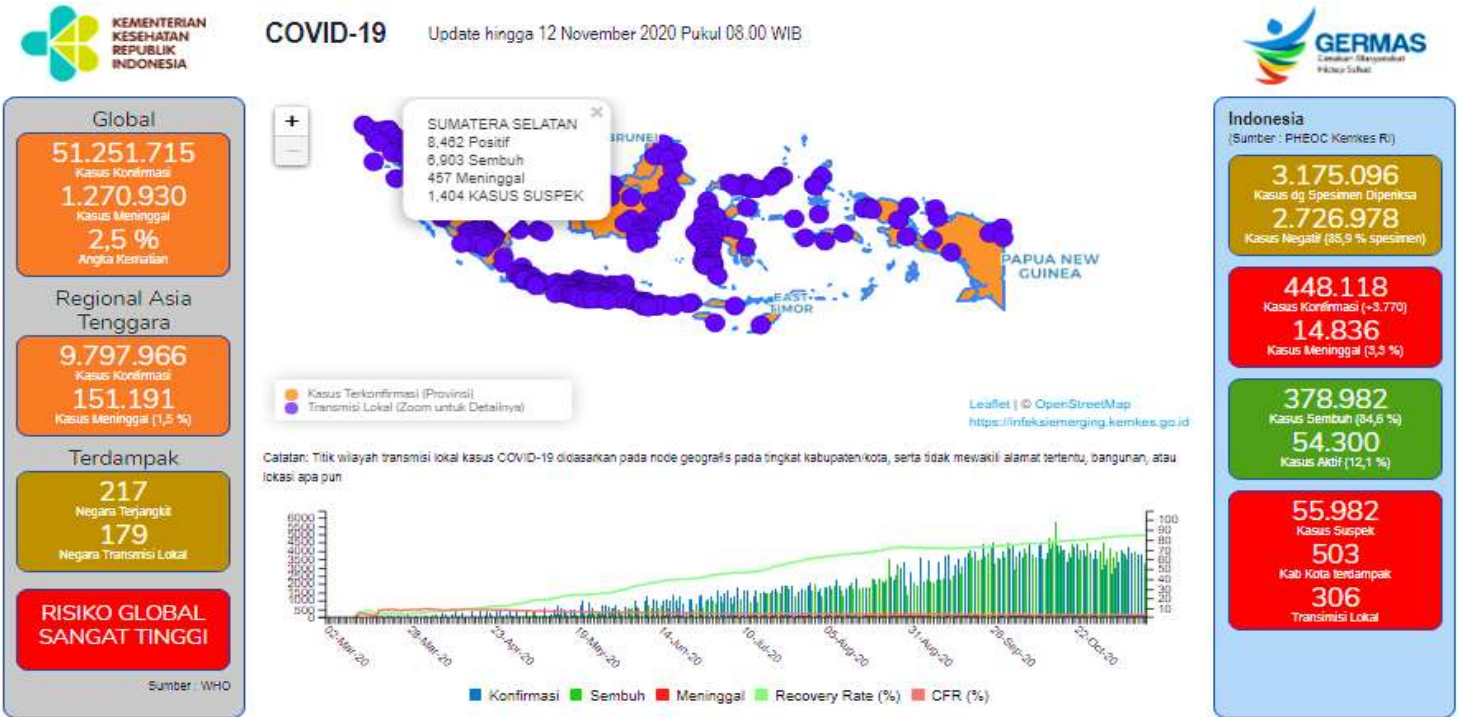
KEMENTERIAN KESEHATAN REPUBLIK INDONESIA

COVID-19

Update hingga 12 November 2020 Pukul 08.00 WIB

GERMAS
Gerakan Masyarakat Hidup Sehat

Global
51.251.715
Kasus Konfirmasi
1.270.930
Kasus Meninggal
2,5 %
Angka Kematian

Regional Asia Tenggara
9.797.966
Kasus Konfirmasi
151.191
Kasus Meninggal (1,5 %)

Terdampak
217
Negara Terjangkit
179
Negara Transmisi Lokal

RISIKO GLOBAL SANGAT TINGGI

Sumber : WHO

+
—

×
SUMATERA SELATAN
8,462 Positif
6,903 Sembuh
457 Meninggal
1,404 KASUS SUSPEK

BRUNEI
PAPUA NEW GUINEA
EAST TIMOR

Kasus Terkonfirmasi (Provinsi)
Transmisi Lokal (Zoom untuk Detailnya)

Leaflet | © OpenStreetMap
https://infeksiemerging.kemkes.go.id

Catatan: Titik wilayah transmisi lokal kasus COVID-19 didasarkan pada node geografis pada tingkat kabupaten/kota, serta tidak mewakili alamat tertentu, bangunan, atau lokasi apa pun

6000
5500
5000
4500
4000
3500
3000
2500
2000
1500
1000
500
0

100
90
80
70
60
50
40
30
20
10

02-Mar-20
28-Mar-20
23-Apr-20
19-May-20
14-Jun-20
10-Jul-20
05-Aug-20
31-Aug-20
26-Sep-20
22-Oct-20

Konfirmasi Sembuh Meninggal Recovery Rate (%) CFR (%)

Indonesia
(Sumber : PHEOC Kemkes RI)
3.175.096
Kasus dg Spesimen Diperiksa
2.726.978
Kasus Negatif (85,9 % spesimen)

448.118
Kasus Konfirmasi (+3.770)
14.836
Kasus Meninggal (3,3 %)

378.982
Kasus Sembuh (84,6 %)
54.300
Kasus Aktif (12,1 %)

55.982
Kasus Suspek
503
Kab Kota terdampak
306
Transmisi Lokal